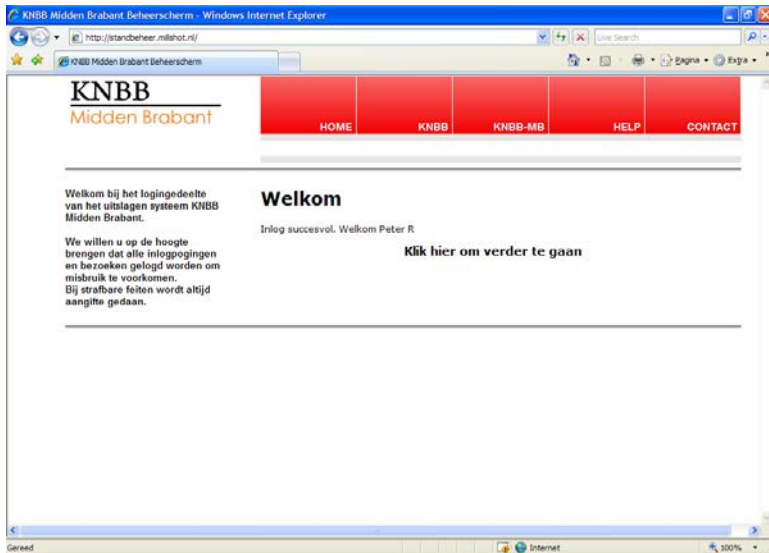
KNBB Midden Brabant Beheerscherm - Windows Internet Explorer

http://standbeheer.millshot.nl/

Live Search

KNBB Midden Brabant Beheerscherm

Pagina • Extra •

KNBB
Midden Brabant

HOME KNBB KNBB-MB HELP CONTACT

Welkom bij het logingedeelte van het uitslagen systeem KNBB Midden Brabant.

We willen u op de hoogte brengen dat alle inlogpogingen en bezoeken gelogd worden om misbruik te voorkomen.
Bij strafbare feiten wordt altijd aangifte gedaan.

Welkom

Inlog succesvol. Welkom Peter R

Klik hier om verder te gaan

Gereed

Internet

100%